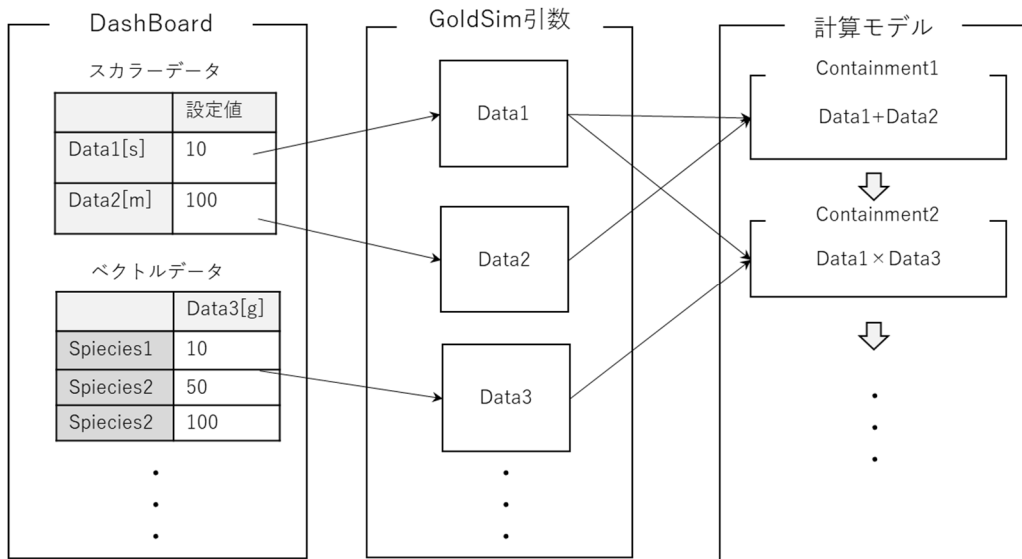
DashBoard

スカラーデータ

| | 設定値 |
|---|---|
| Data1[s] | 10 |
| Data2[m] | 100 |

ベクトルデータ

| | Data3[g] |
|---|---|
| Spiecies1 | 10 |
| Spiecies2 | 50 |
| Spiecies2 | 100 |

GoldSim引数

Data1

Data2

Data3

計算モデル

Containment1

Data1+Data2

Containment2

Data1×Data3